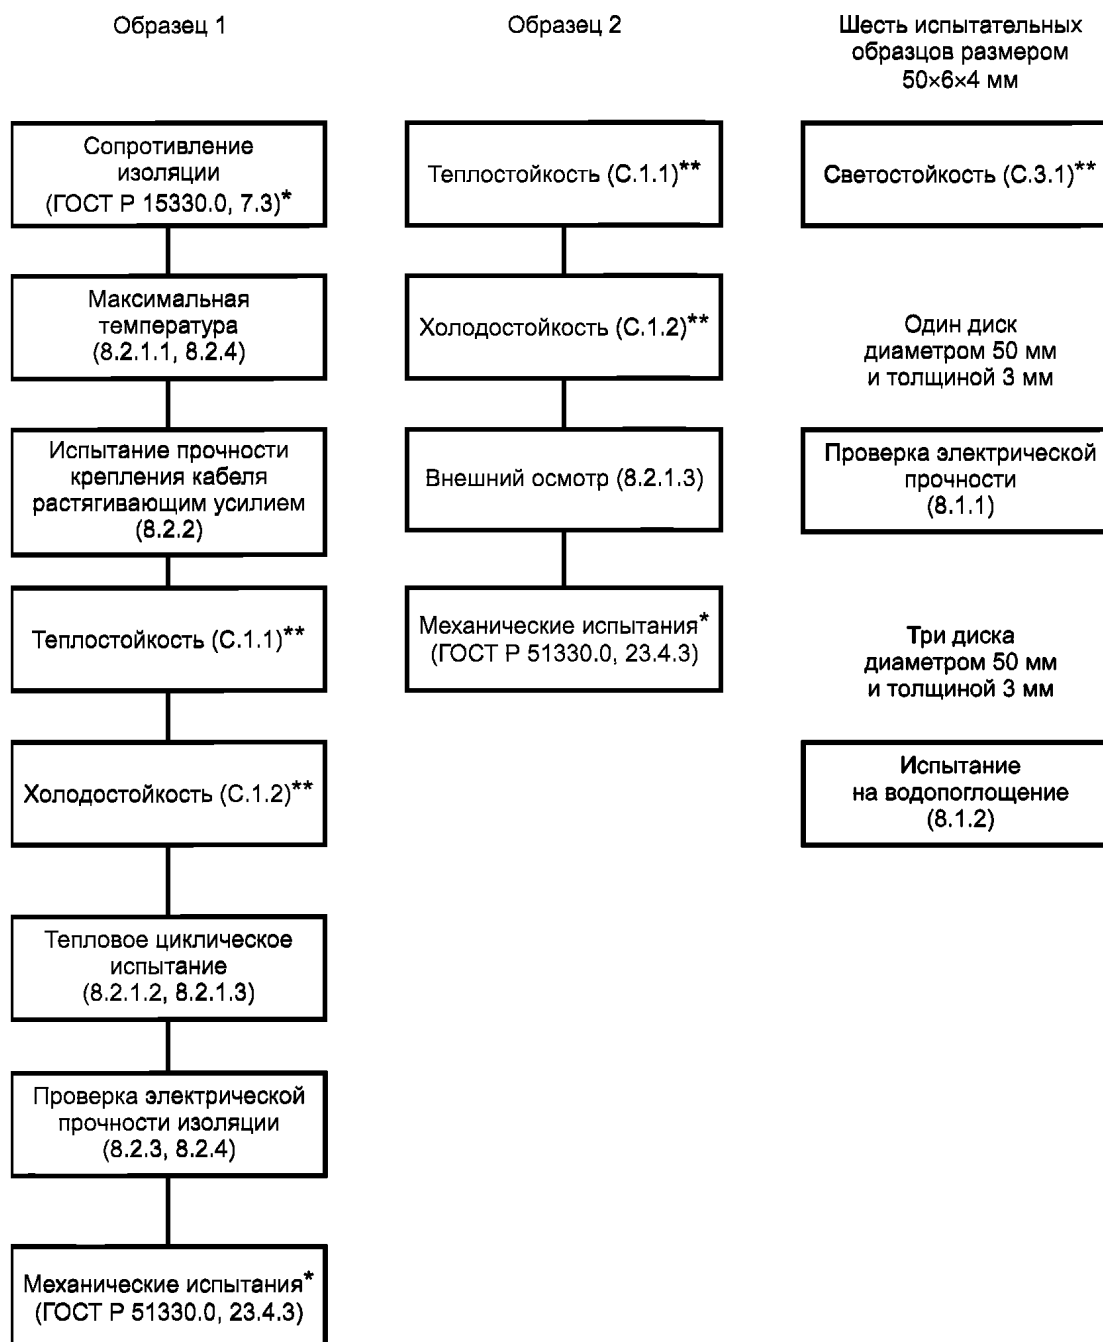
Образец 1

Сопротивление изоляции (ГОСТ Р 15330.0, 7.3)*

Максимальная температура (8.2.1.1, 8.2.4)

Испытание прочности крепления кабеля растягивающим усилием (8.2.2)

Теплостойкость (С.1.1)**

Холодостойкость (С.1.2)**

Тепловое циклическое испытание (8.2.1.2, 8.2.1.3)

Проверка электрической прочности изоляции (8.2.3, 8.2.4)

Механические испытания* (ГОСТ Р 51330.0, 23.4.3)

Образец 2

Теплостойкость (С.1.1)**

Холодостойкость (С.1.2)**

Внешний осмотр (8.2.1.3)

Механические испытания* (ГОСТ Р 51330.0, 23.4.3)

Шесть испытательных образцов размером 50×6×4 мм

Светостойкость (С.3.1)**

Один диск диаметром 50 мм и толщиной 3 мм

Проверка электрической прочности (8.1.1)

Три диска диаметром 50 мм и толщиной 3 мм

Испытание на водопоглощение (8.1.2)